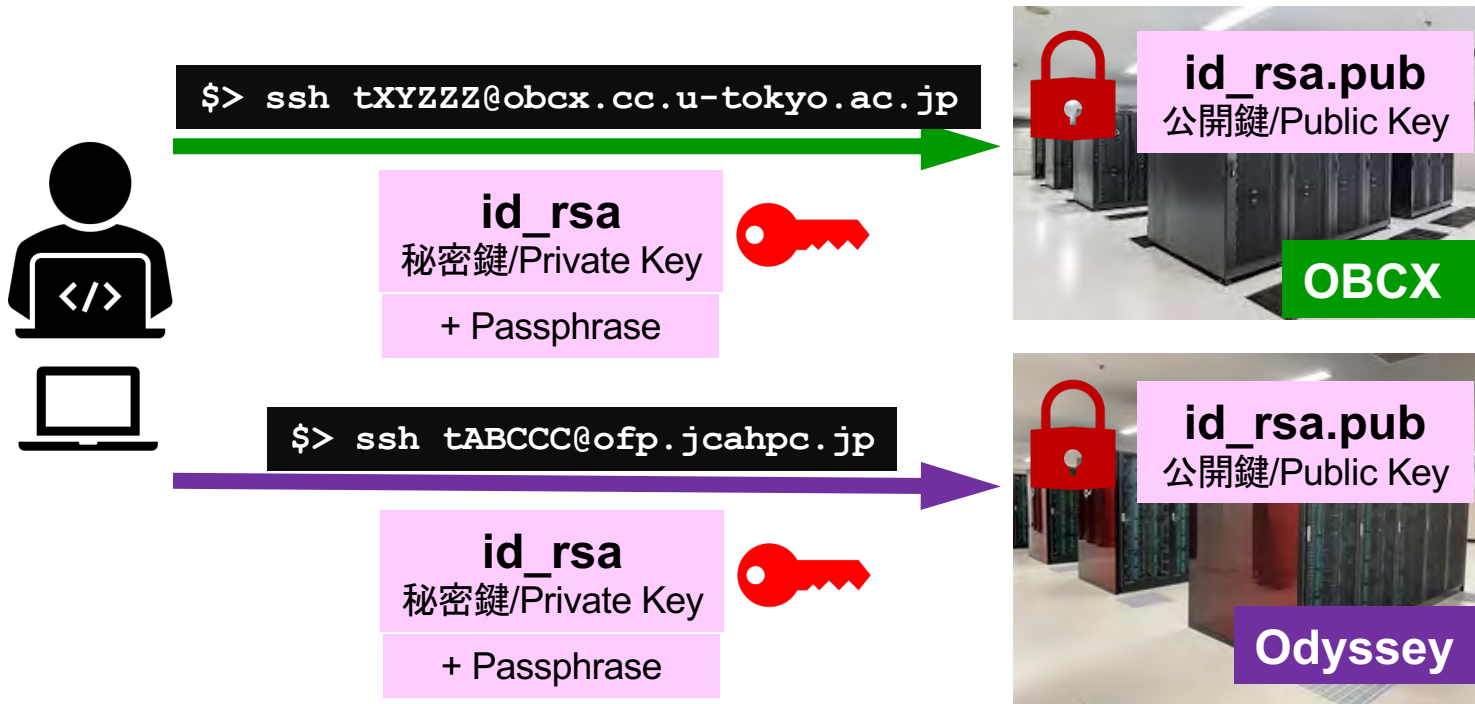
$> ssh tXYZZZ@obcx.cc.u-tokyo.ac.jp

id_rsa.pub
公開鍵/Public Key

id_rsa
秘密鍵/Private Key

+ Passphrase

OBCX

$> ssh tABCCC@ofp.jcahpc.jp

id_rsa.pub
公開鍵/Public Key

id_rsa
秘密鍵/Private Key

+ Passphrase

Odyssey